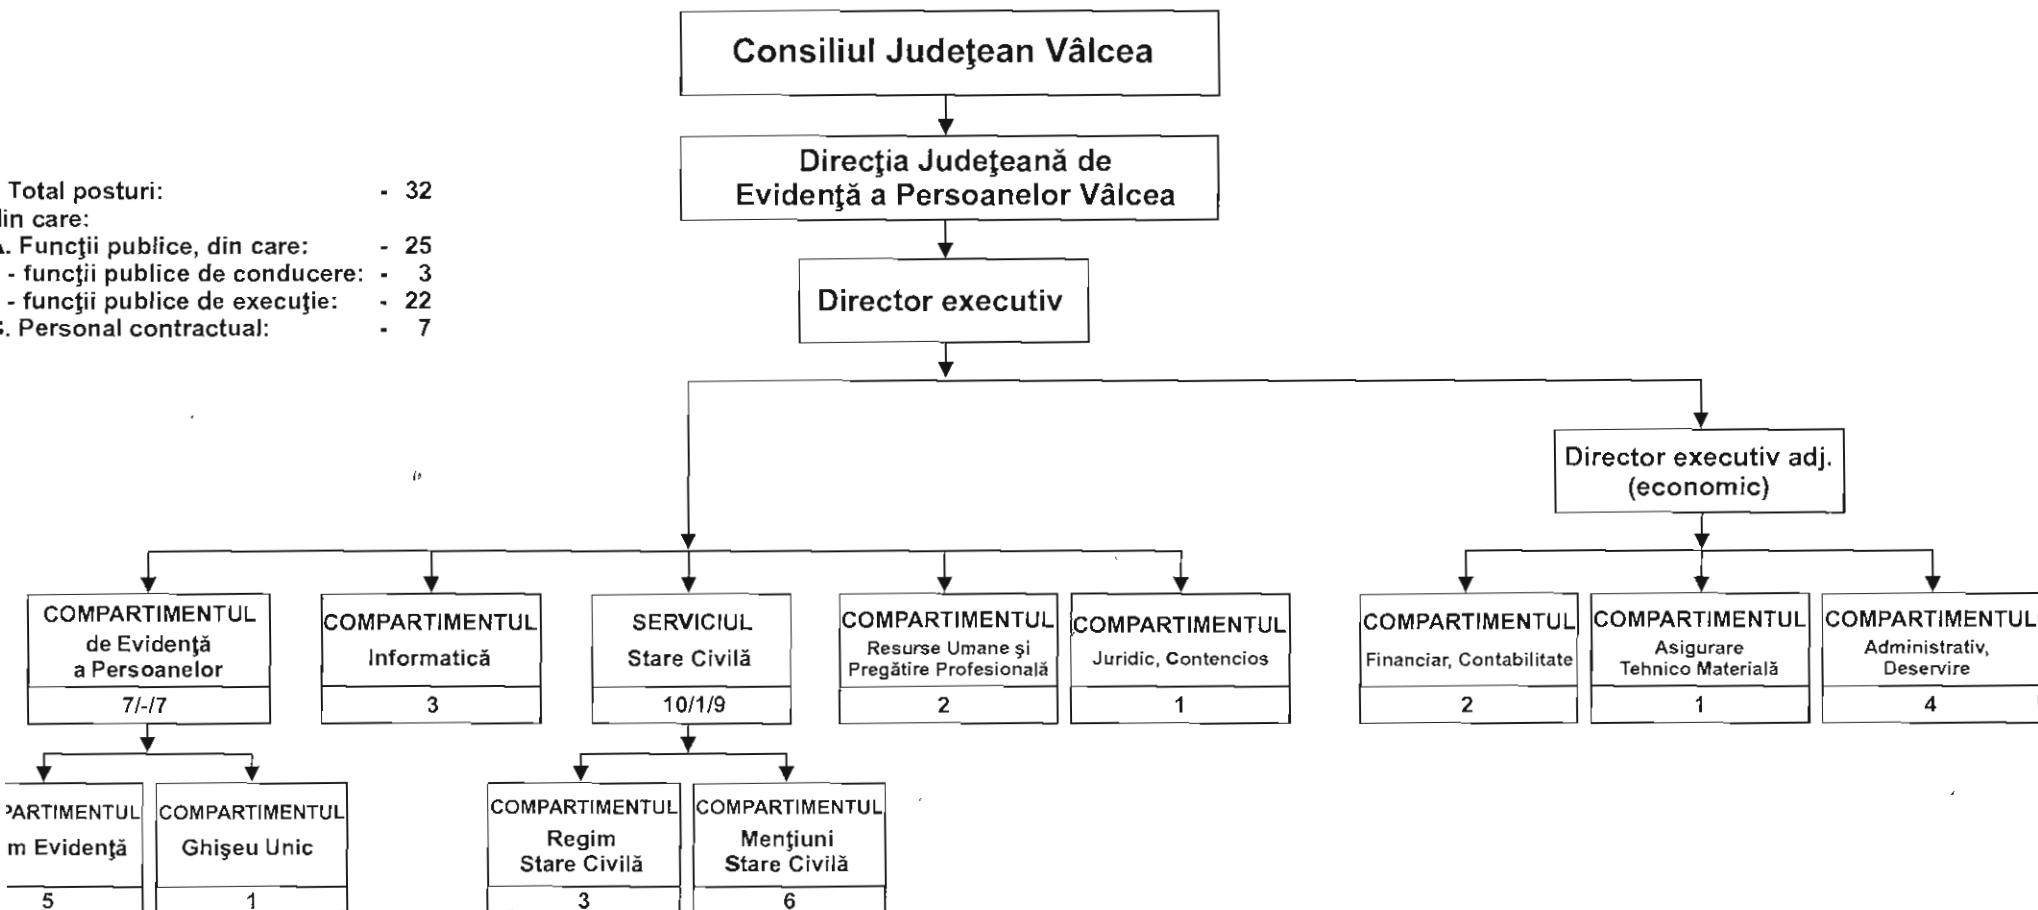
Consiliul Judeţean Vâlcea

Direcţia Judeţeană de Evidenţă a Persoanelor Vâlcea

Director executiv

Total posturi: - 32
din care:
. Funcţii publice, din care: - 25
- funcţii publice de conducere: - 3
- funcţii publice de execuţie: - 22
. Personal contractual: - 7

Director executiv adj. (economic)

COMPARTIMENTUL de Evidenţă a Persoanelor
7/-/7

COMPARTIMENTUL Informatică
3

SERVICIUL Stare Civilă
10/1/9

COMPARTIMENTUL Resurse Umane şi Pregătire Profesională
2

COMPARTIMENTUL Juridic, Contencios
1

COMPARTIMENTUL Financiar, Contabilitate
2

COMPARTIMENTUL Asigurare Tehnico Materială
1

COMPARTIMENTUL Administrativ, Deservire
4

PARTIMENTUL m Evidenţă
5

COMPARTIMENTUL Ghişeu Unic
1

COMPARTIMENTUL Regim Stare Civilă
3

COMPARTIMENTUL Menţiuni Stare Civilă
6